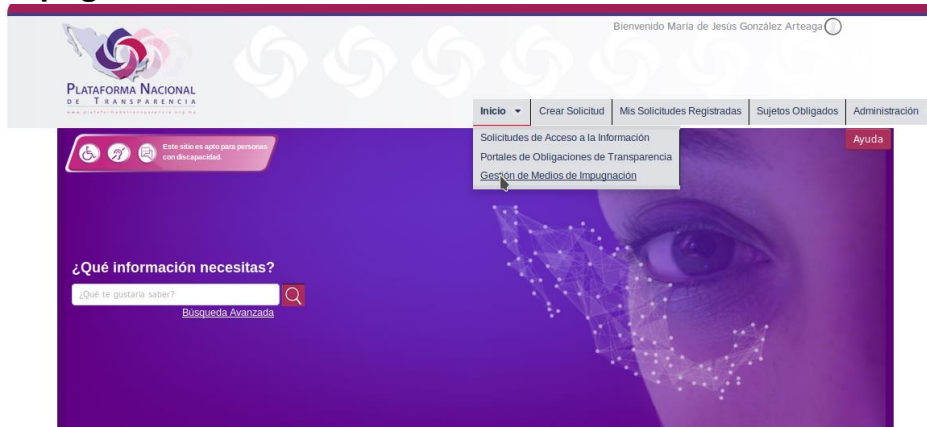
Bienvenido Maria de Jesús González Arteaga

PLATAFORMA NACIONAL DE TRANSPARENCIA

www.plataformadetransparencia.org.mx

Inicio

Crear Solicitud

Mis Solicitudes Registradas

Sujetos Obligados

Administración

Solicitudes de Acceso a la Información

Portales de Obligaciones de Transparencia

Gestión de Medios de Impugnación

Ayuda

Este sitio es apto para personas con discapacidad.

¿Qué información necesitas?

¿Qué te gustaría saber?

Búsqueda Avanzada